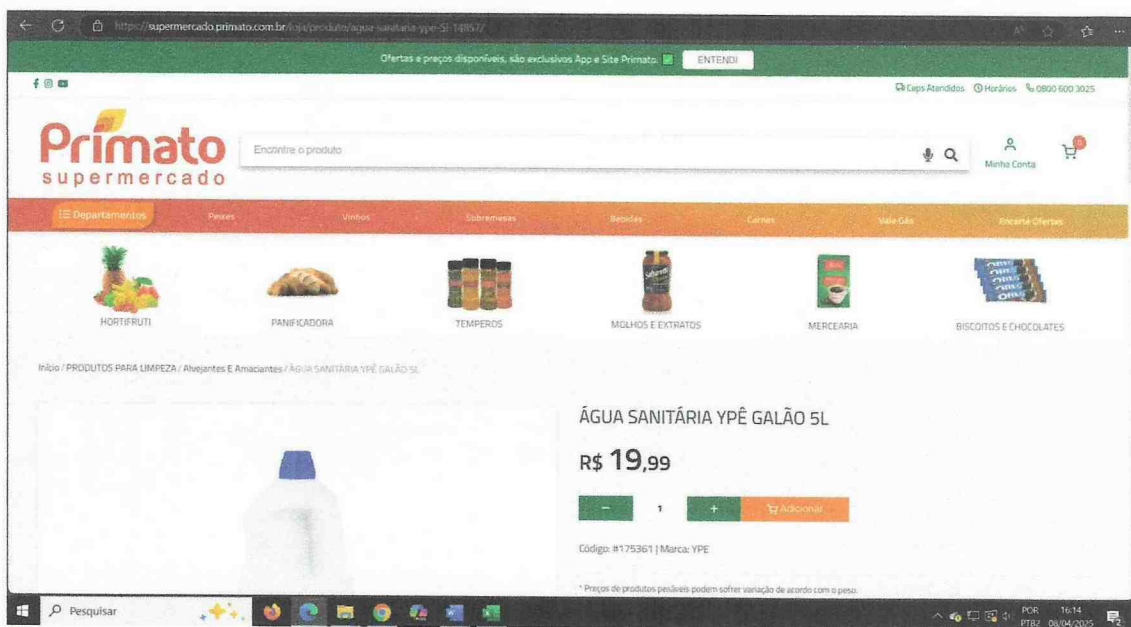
https://supermercado.primato.com.br/loja/produto/agua-sanitaria-ype-5l-14857/

Ofertas e preços disponíveis, são exclusivos App e Site Primato. ENTENDI

Ceps Atendidos Horários 0800 600 3025

Primato supermercado

Encontre o produto

Minha Conta

0

Departamentos Peixes Vinhos Sobremesas Bebidas Carnes Vale Gás Encarte Ofertas

HORTIFRUTI PANIFICADORA TEMPEROS MOLHOS E EXTRATOS MERCEARIA BISCOITOS E CHOCOLATES

Início / PRODUTOS PARA LIMPEZA / Alvejantes E Amaciantes / ÁGUA SANITÁRIA YPÊ GALÃO 5L

ÁGUA SANITÁRIA YPÊ GALÃO 5L

R$ 19,99

− 1 + Adicionar

Código: #175361 | Marca: YPE

* Preços de produtos pesáveis podem sofrer variação de acordo com o peso.

Pesquisar

POR PTB2 16:14 08/04/2025